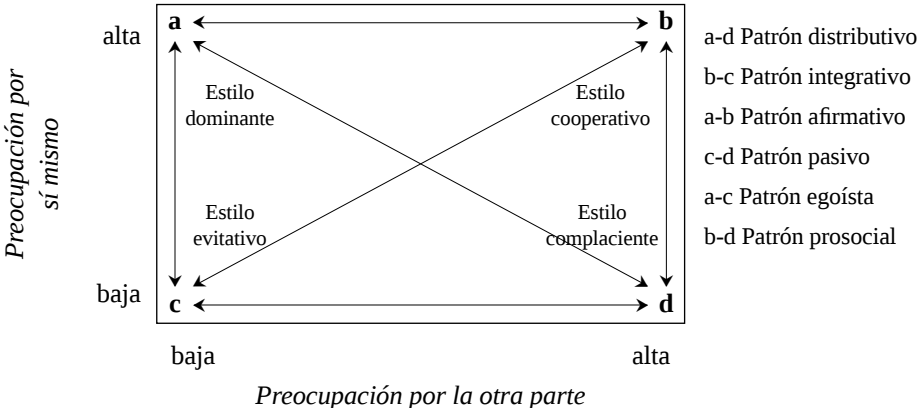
Preocupación por sí mismo

alta

a

b

Estilo dominante

Estilo cooperativo

Estilo evitativo

Estilo complaciente

baja

c

d

baja

alta

Preocupación por la otra parte

a-d Patrón distributivo
b-c Patrón integrativo
a-b Patrón afirmativo
c-d Patrón pasivo
a-c Patrón egoísta
b-d Patrón prosocial